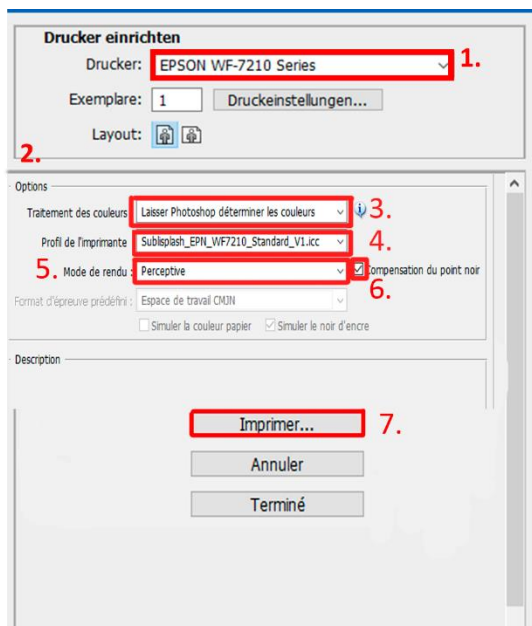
Drucker einrichten

Drucker: EPSON WF-7210 Series

1.

Exemplare: 1

Druckeinstellungen...

Layout:

2.

Options

Traitement des couleurs : Laisser Photoshop déterminer les couleurs

3.

Profil de l'imprimante : Sublisplash_EPN_WF7210_Standard_V1.icc

4.

5. Mode de rendu : Perceptive

Compensation du point noir

6.

Format d'épreuve prédéfini : Espace de travail CMJN

Simuler la couleur papier

Simuler le noir d'encre

Description

Imprimer...

7.

Annuler

Terminé